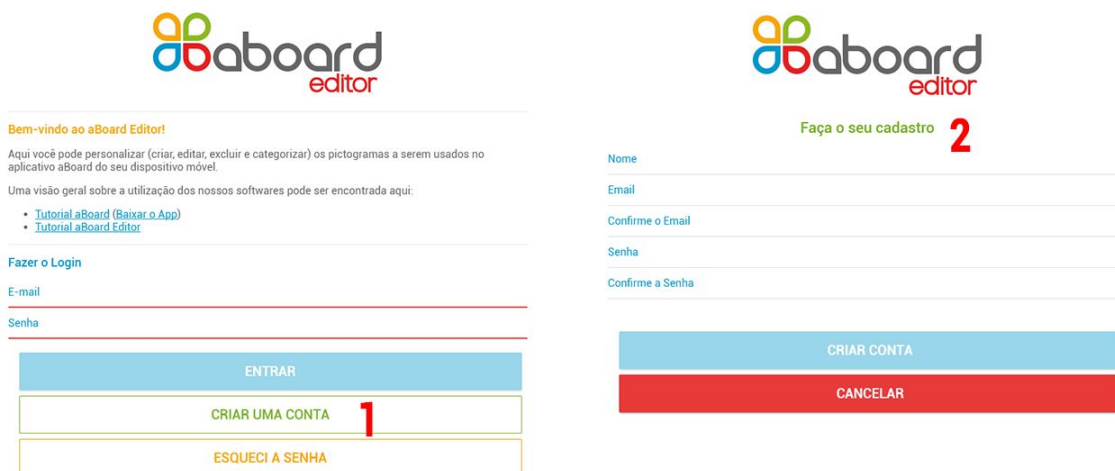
aboard
editor

Bem-vindo ao aBoard Editor!

Aqui você pode personalizar (criar, editar, excluir e categorizar) os pictogramas a serem usados no aplicativo aBoard do seu dispositivo móvel.

Uma visão geral sobre a utilização dos nossos softwares pode ser encontrada aqui:

- Tutorial aBoard (Baixar o App)
- Tutorial aBoard Editor

Fazer o Login

E-mail

Senha

ENTRAR

CRIAR UMA CONTA

1

ESQUECI A SENHA

aboard
editor

Faça o seu cadastro

2

Nome

Email

Confirme o Email

Senha

Confirme a Senha

CRIAR CONTA

CANCELAR